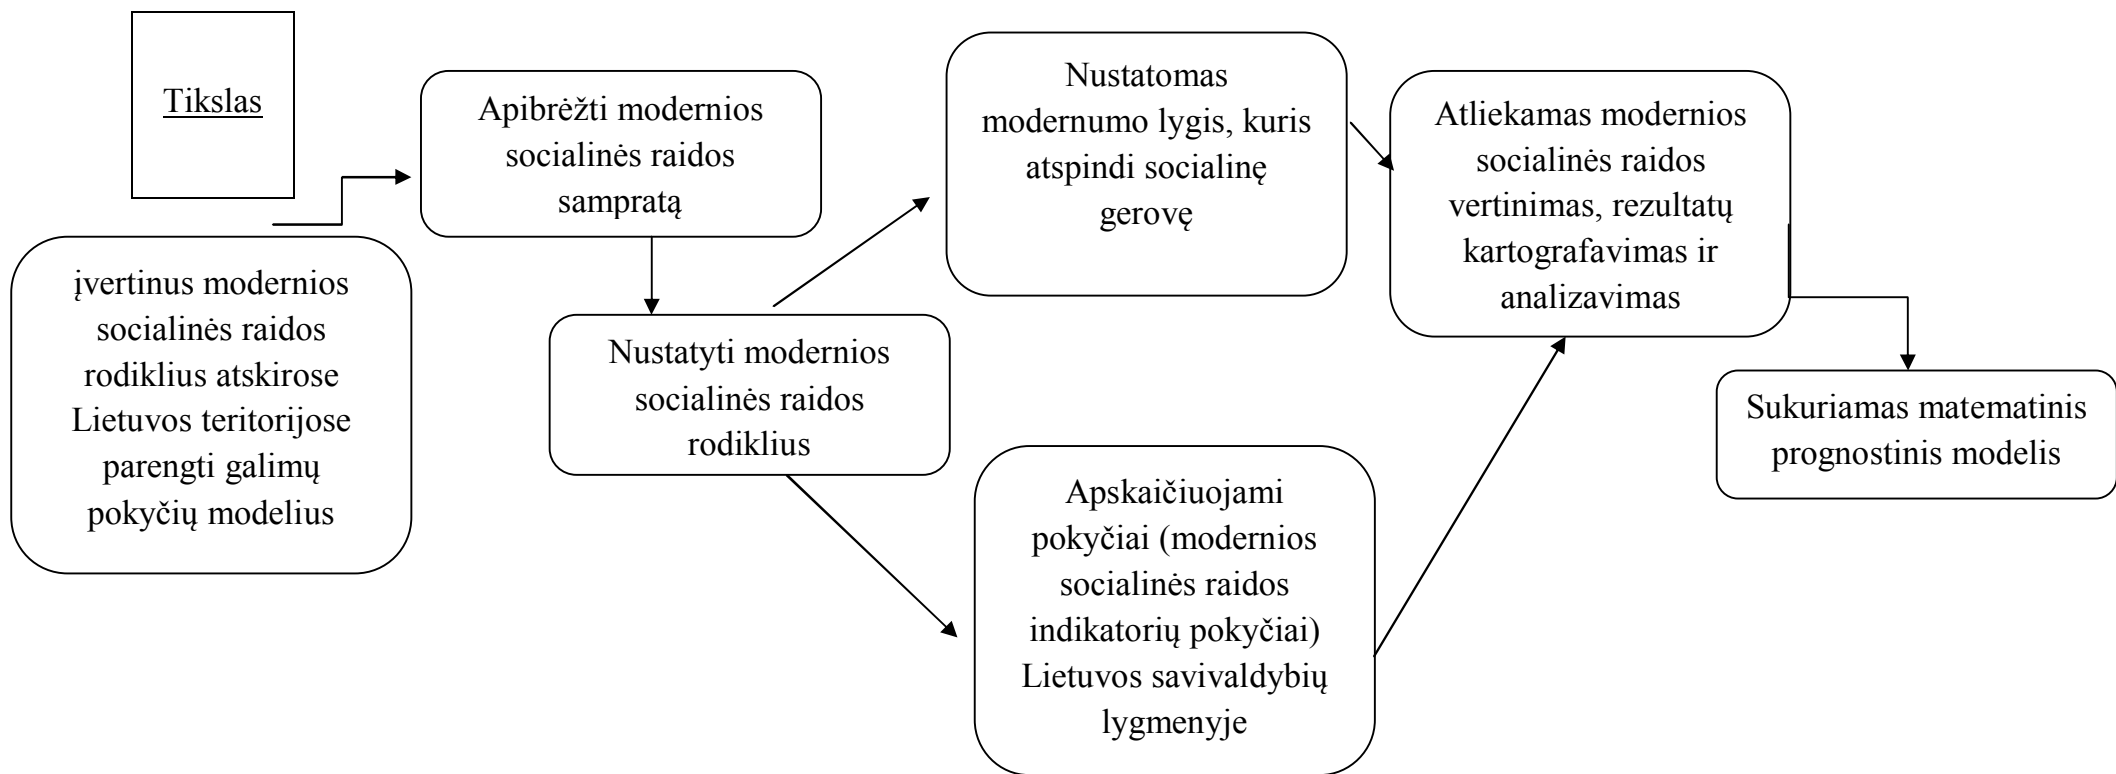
Tikslas

įvertinus modernios socialinės raidos rodiklius atskirose Lietuvos teritorijose parengti galimų pokyčių modelius

Apibrėžti modernios socialinės raidos sampratą

Nustatyti modernios socialinės raidos rodiklius

Nustatomas modernumo lygis, kuris atspindi socialinę gerovę

Apskaičiuojami pokyčiai (modernios socialinės raidos indikatorių pokyčiai) Lietuvos savivaldybių lygmenyje

Atliekamas modernios socialinės raidos vertinimas, rezultatų kartografavimas ir analizavimas

Sukuriamas matematinis prognostinis modelis